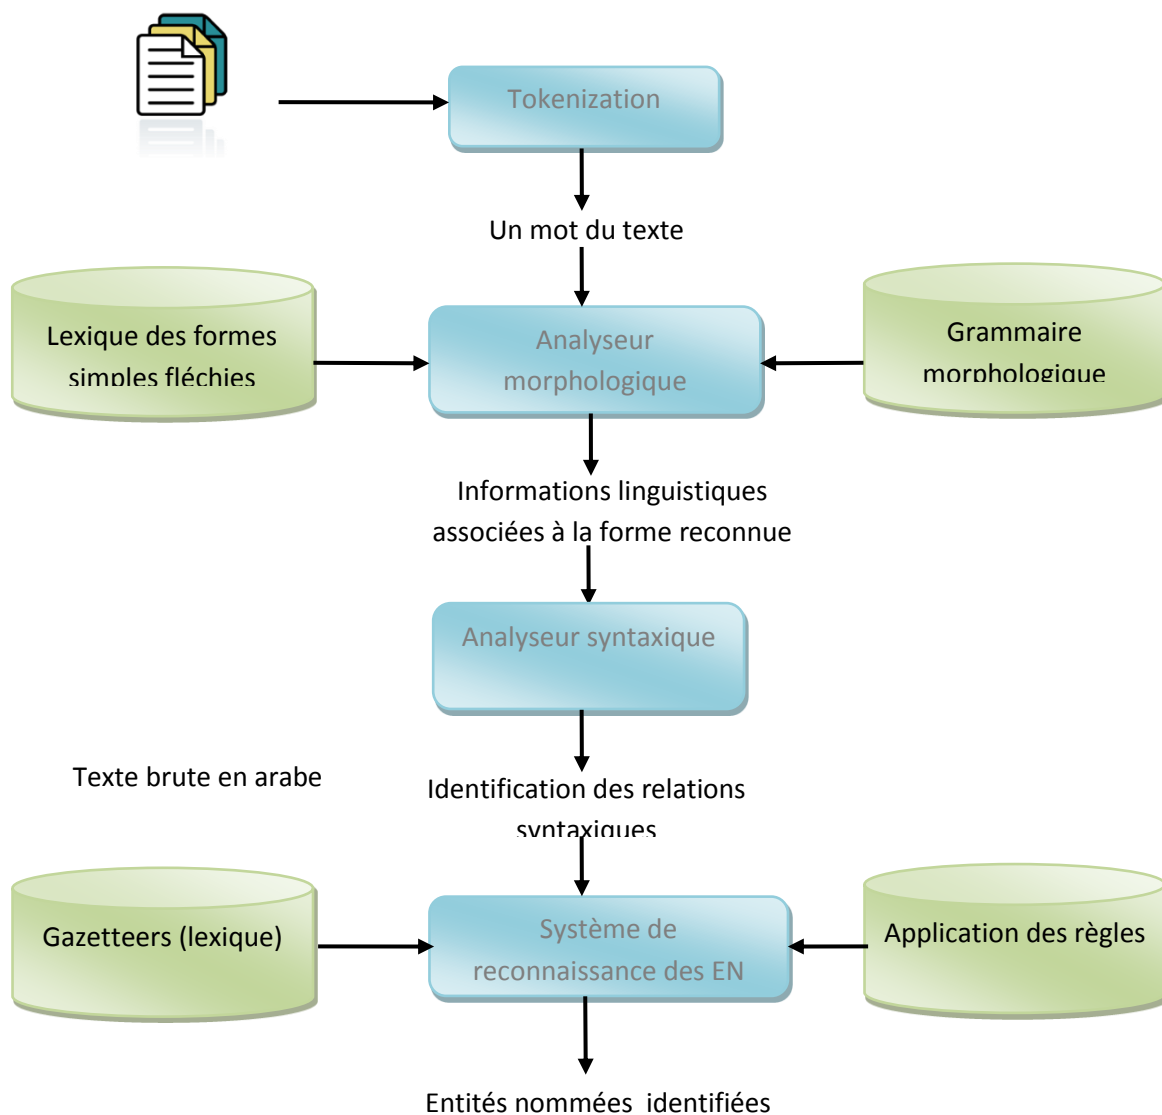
Tokenization

Un mot du texte

Lexique des formes simples fléchies

Analyseur morphologique

Grammaire morphologique

Informations linguistiques associées à la forme reconnue

Analyseur syntaxique

Texte brute en arabe

Identification des relations syntaxiques

Gazetteers (lexique)

Système de reconnaissance des EN

Application des règles

Entités nommées identifiées